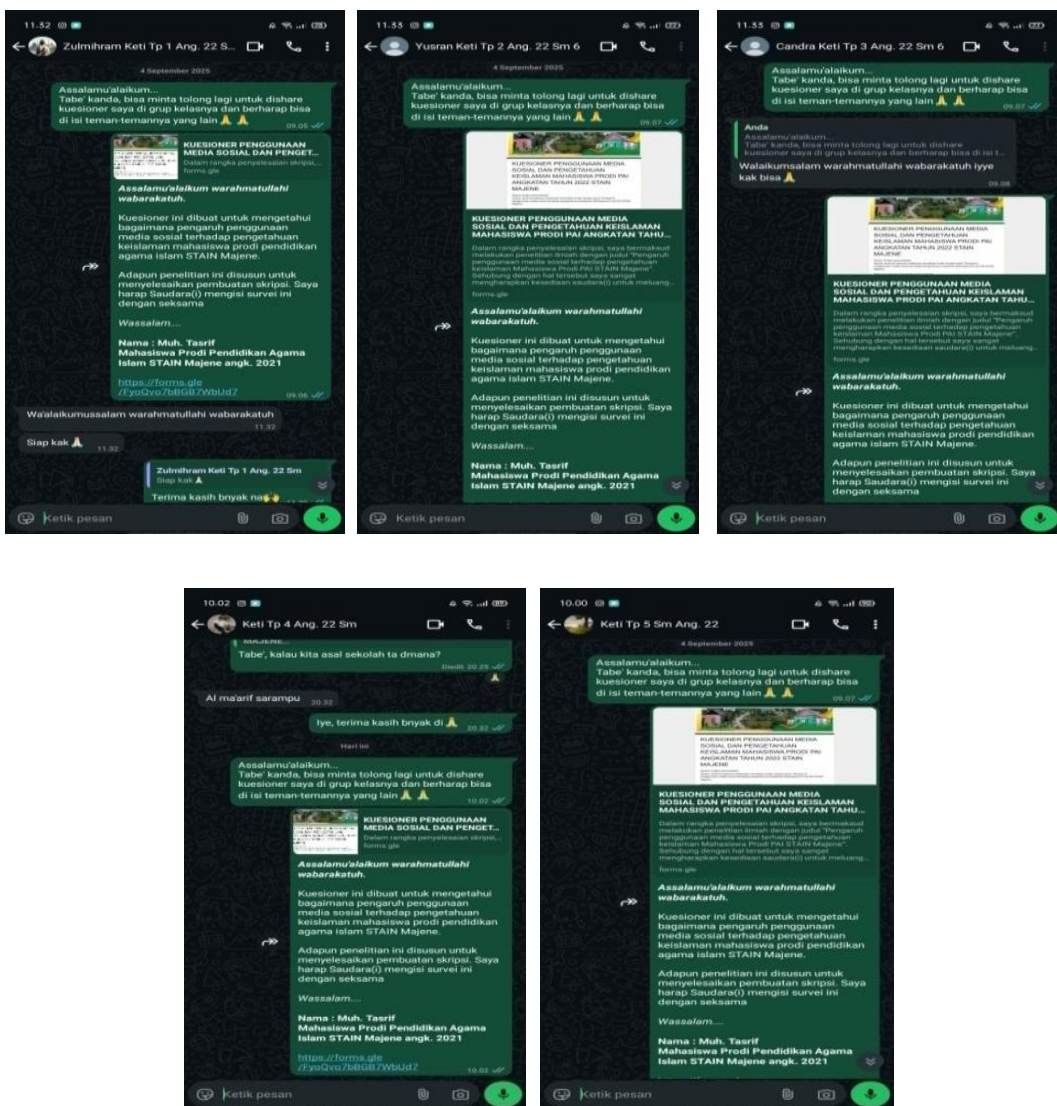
11.52

Zulmihram Keti Tp 1 Ang. 22 S...

4 September 2025

Assalamu'alaikum...
Tabe' kanda, bisa minta tolong lagi untuk dishare kuesioner saya di grup kelasnya dan berharap bisa di isi teman-temannya yang lain 🙏 🙏 09.05

KUESIONER PENGGUNAAN MEDIA SOSIAL DAN PENGET...
Dalam rangka penyelesaian skripsi,
forms.gle

Assalamu'alaikum warahmatullahi wabarakatuh.

Kuesioner ini dibuat untuk mengetahui bagaimana pengaruh penggunaan media sosial terhadap pengetahuan keislaman mahasiswa prodi pendidikan agama islam STAIN Majene.

Adapun penelitian ini disusun untuk menyelesaikan pembuatan skripsi. Saya harap Saudara(i) mengisi survei ini dengan seksama

Wassalam....

Nama : Muh. Tasrif
Mahasiswa Prodi Pendidikan Agama Islam STAIN Majene angk. 2021

https://forms.gle/FyoQvo7bBGB7WbUd7 09.06

Wa'alaikumussalam warahmatullahi wabarakatuh 11.32

Siap kak 🙏 11.32

Zulmihram Keti Tp 1 Ang. 22 Sm
Siap kak 🙏

Terima kasih bnyak na🙏

Ketik pesan

11.53

Yusran Keti Tp 2 Ang. 22 Sm 6

4 September 2025

Assalamu'alaikum...
Tabe' kanda, bisa minta tolong lagi untuk dishare kuesioner saya di grup kelasnya dan berharap bisa di isi teman-temannya yang lain 🙏 🙏 09.07

KUESIONER PENGGUNAAN MEDIA SOSIAL DAN PENGETAHUAN KEISLAMAN MAHASISWA PRODI PAI ANGKATAN TAHUN 2022 STAIN MAJENE

KUESIONER PENGGUNAAN MEDIA SOSIAL DAN PENGETAHUAN KEISLAMAN MAHASISWA PRODI PAI ANGKATAN TAHU...
Dalam rangka penyelesaian skripsi, saya bermaksud melakukan penelitian ilmiah dengan judul "Pengaruh penggunaan media sosial terhadap pengetahuan keislaman Mahasiswa Prodi PAI STAIN Majene". Sehubung dengan hal tersebut saya sangat mengharapkan kesediaan saudara(i) untuk meluang...
forms.gle

Assalamu'alaikum warahmatullahi wabarakatuh.

Kuesioner ini dibuat untuk mengetahui bagaimana pengaruh penggunaan media sosial terhadap pengetahuan keislaman mahasiswa prodi pendidikan agama islam STAIN Majene.

Adapun penelitian ini disusun untuk menyelesaikan pembuatan skripsi. Saya harap Saudara(i) mengisi survei ini dengan seksama

Wassalam....

Nama : Muh. Tasrif
Mahasiswa Prodi Pendidikan Agama Islam STAIN Majene angk. 2021

Ketik pesan

11.53

Candra Keti Tp 3 Ang. 22 Sm 6

Assalamu'alaikum...
Tabe' kanda, bisa minta tolong lagi untuk dishare kuesioner saya di grup kelasnya dan berharap bisa di isi teman-temannya yang lain 🙏 🙏 09.07

Anda
Assalamu'alaikum...
Tabe' kanda, bisa minta tolong lagi untuk dishare kuesioner saya di grup kelasnya dan berharap bisa di isi t...

Walaikumsalam warahmatullahi wabarakatuh iyye kak bisa 🙏 09.08

KUESIONER PENGGUNAAN MEDIA SOSIAL DAN PENGETAHUAN KEISLAMAN MAHASISWA PRODI PAI ANGKATAN TAHUN 2022 STAIN MAJENE

KUESIONER PENGGUNAAN MEDIA SOSIAL DAN PENGETAHUAN KEISLAMAN MAHASISWA PRODI PAI ANGKATAN TAHU...
Dalam rangka penyelesaian skripsi, saya bermaksud melakukan penelitian ilmiah dengan judul "Pengaruh penggunaan media sosial terhadap pengetahuan keislaman Mahasiswa Prodi PAI STAIN Majene". Sehubung dengan hal tersebut saya sangat mengharapkan kesediaan saudara(i) untuk meluang...
forms.gle

Assalamu'alaikum warahmatullahi wabarakatuh.

Kuesioner ini dibuat untuk mengetahui bagaimana pengaruh penggunaan media sosial terhadap pengetahuan keislaman mahasiswa prodi pendidikan agama islam STAIN Majene.

Adapun penelitian ini disusun untuk menyelesaikan pembuatan skripsi. Saya harap Saudara(i) mengisi survei ini dengan seksama

Ketik pesan

10.02

Keti Tp 4 Ang. 22 Sm

MAJENE.

Tabe', kalau kita asal sekolah ta dmana? Diedit 20.25

Al ma'arif sarampu 20.32

Iye, terima kasih bnyak di 🙏 20.32

Hari ini

Assalamu'alaikum...
Tabe' kanda, bisa minta tolong lagi untuk dishare kuesioner saya di grup kelasnya dan berharap bisa di isi teman-temannya yang lain 🙏 🙏 10.02

KUESIONER PENGGUNAAN MEDIA SOSIAL DAN PENGET...
Dalam rangka penyelesaian skripsi,
forms.gle

Assalamu'alaikum warahmatullahi wabarakatuh.

Kuesioner ini dibuat untuk mengetahui bagaimana pengaruh penggunaan media sosial terhadap pengetahuan keislaman mahasiswa prodi pendidikan agama islam STAIN Majene.

Adapun penelitian ini disusun untuk menyelesaikan pembuatan skripsi. Saya harap Saudara(i) mengisi survei ini dengan seksama

Wassalam....

Nama : Muh. Tasrif
Mahasiswa Prodi Pendidikan Agama Islam STAIN Majene angk. 2021

https://forms.gle/FyoQvo7bBGB7WbUd7 10.02

Ketik pesan

10.00

Keti Tp 5 Sm Ang. 22

4 September 2025

Assalamu'alaikum...
Tabe' kanda, bisa minta tolong lagi untuk dishare kuesioner saya di grup kelasnya dan berharap bisa di isi teman-temannya yang lain 🙏 🙏 09.07

KUESIONER PENGGUNAAN MEDIA SOSIAL DAN PENGETAHUAN KEISLAMAN MAHASISWA PRODI PAI ANGKATAN TAHUN 2022 STAIN MAJENE

KUESIONER PENGGUNAAN MEDIA SOSIAL DAN PENGETAHUAN KEISLAMAN MAHASISWA PRODI PAI ANGKATAN TAHU...
Dalam rangka penyelesaian skripsi, saya bermaksud melakukan penelitian ilmiah dengan judul "Pengaruh penggunaan media sosial terhadap pengetahuan keislaman Mahasiswa Prodi PAI STAIN Majene". Sehubung dengan hal tersebut saya sangat mengharapkan kesediaan saudara(i) untuk meluang...
forms.gle

Assalamu'alaikum warahmatullahi wabarakatuh.

Kuesioner ini dibuat untuk mengetahui bagaimana pengaruh penggunaan media sosial terhadap pengetahuan keislaman mahasiswa prodi pendidikan agama islam STAIN Majene.

Adapun penelitian ini disusun untuk menyelesaikan pembuatan skripsi. Saya harap Saudara(i) mengisi survei ini dengan seksama

Wassalam....

Nama : Muh. Tasrif
Mahasiswa Prodi Pendidikan Agama Islam STAIN Majene angk. 2021

Ketik pesan